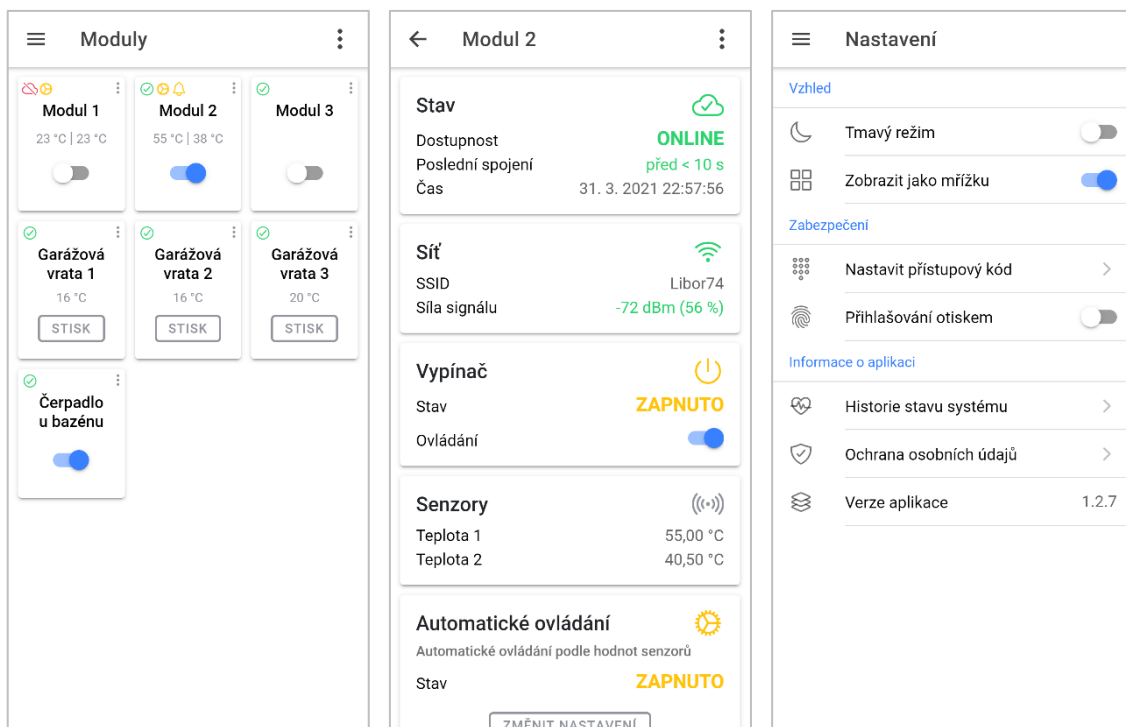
Moduly

Modul 1
23 °C | 23 °C

Modul 2
55 °C | 38 °C

Modul 3

Garážová vrata 1
16 °C
STISK

Garážová vrata 2
16 °C
STISK

Garážová vrata 3
20 °C
STISK

Čerpadlo u bazénu

Modul 2

Stav
Dostupnost ONLINE
Poslední spojení před < 10 s
Čas 31. 3. 2021 22:57:56

Síť
SSID Libor74
Síla signálu -72 dBm (56 %)

Vypínač
Stav ZAPNUTO
Ovládání

Senzory
Teplota 1 55,00 °C
Teplota 2 40,50 °C

Automatické ovládání
Automatické ovládání podle hodnot senzorů
Stav ZAPNUTO
ZMĚNIT NASTAVENÍ

Nastavení

Vzhled
Tmavý režim
Zobrazit jako mřížku
Zabezpečení
Nastavit přístupový kód
Přihlašování otiskem
Informace o aplikaci
Historie stavu systému
Ochrana osobních údajů
Verze aplikace 1.2.7